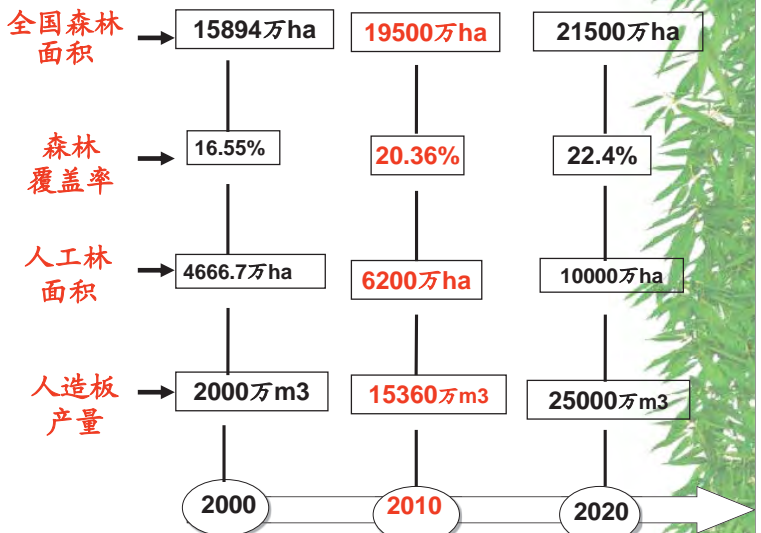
| | 2000 | 2010 | 2020 |
|---|---|---|---|
| 全国森林面积 | 15894万ha | 19500万ha | 21500万ha |
| 森林覆盖率 | 16.55% | 20.36% | 22.4% |
| 人工林面积 | 4666.7万ha | 6200万ha | 10000万ha |
| 人造板产量 | 2000万m3 | 15360万m3 | 25000万m3 |